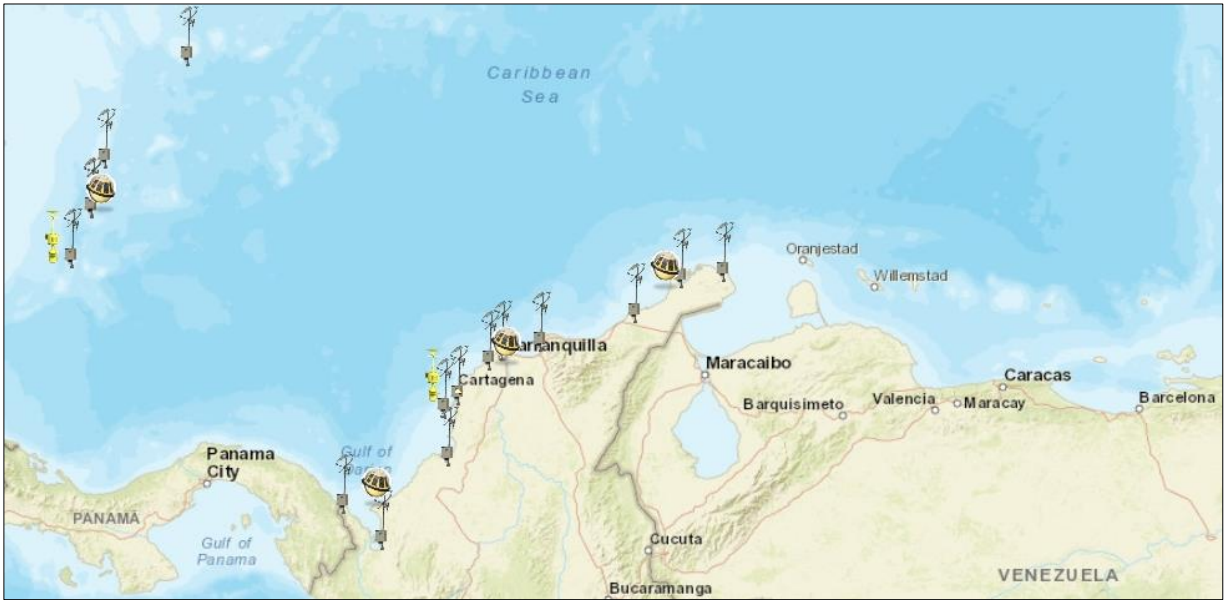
Caribbean Sea

Oranjestad

Willemstad

Barranquilla

Cartagena

Maracaibo

Caracas

Barquisimeto

Valencia

Maracay

Barcelona

Panama City

Gulf of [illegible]

PANAMA

Gulf of Panama

Cucuta

Bucaramanga

VENEZUELA